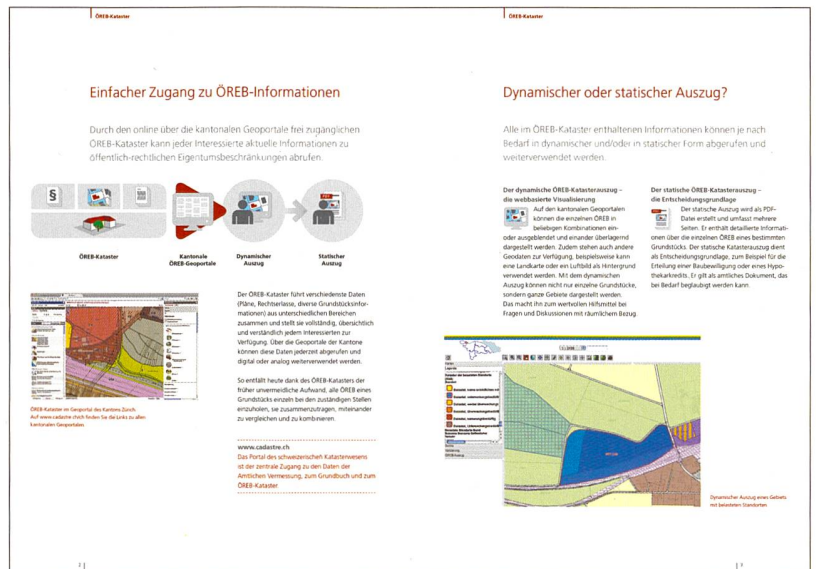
ÖREB-Kataster

Einfacher Zugang zu ÖREB-Informationen

Durch den online über die kantonalen Geoportale frei zugänglichen ÖREB-Kataster kann jeder Interessierte aktuelle Informationen zu öffentlich-rechtlichen Eigentumsbeschränkungen abrufen.

ÖREB-Kataster

Kantonale ÖREB-Geoportale

Dynamischer Auszug

Statischer Auszug

ÖREB-Kataster im Geoportal des Kantons Zürich. Auf www.cadastre.ch finden Sie die Links zu allen kantonalen Geoportalen.

Der ÖREB-Kataster führt verschiedenste Daten (Pläne, Rechtserlasse, diverse Grundstücksinformationen) aus unterschiedlichen Bereichen zusammen und stellt sie vollständig, übersichtlich und verständlich jedem Interessierten zur Verfügung. Über die Geoportale der Kantone können diese Daten jederzeit abgerufen und digital oder analog weiterverwendet werden.

So entfällt heute dank des ÖREB-Katasters der früher unvermeidliche Aufwand, alle ÖREB eines Grundstücks einzeln bei den zuständigen Stellen einzuholen, sie zusammenzutragen, miteinander zu vergleichen und zu kombinieren.

www.cadastre.ch
Das Portal des schweizerischen Katasterwesens ist der zentrale Zugang zu den Daten der Amtlichen Vermessung, zum Grundbuch und zum ÖREB-Kataster.

2

ÖREB-Kataster

Dynamischer oder statischer Auszug?

Alle im ÖREB-Kataster enthaltenen Informationen können je nach Bedarf in dynamischer und/oder in statischer Form abgerufen und weiterverwendet werden.

Der dynamische ÖREB-Katasterauszug – die webbasierte Visualisierung
Auf den kantonalen Geoportalen können die einzelnen ÖREB in beliebigen Kombinationen ein- oder ausgeblendet und einander überlagernd dargestellt werden. Zudem stehen auch andere Geodaten zur Verfügung, beispielsweise kann eine Landkarte oder ein Luftbild als Hintergrund verwendet werden. Mit dem dynamischen Auszug können nicht nur einzelne Grundstücke, sondern ganze Gebiete dargestellt werden. Das macht ihn zum wertvollen Hilfsmittel bei Fragen und Diskussionen mit räumlichem Bezug.

Der statische ÖREB-Katasterauszug – die Entscheidungsgrundlage
Der statische Auszug wird als PDF-Datei erstellt und umfasst mehrere Seiten. Er enthält detaillierte Informationen über die einzelnen ÖREB eines bestimmten Grundstücks. Der statische Katasterauszug dient als Entscheidungsgrundlage, zum Beispiel für die Erteilung einer Baubewilligung oder eines Hypothekarkredits. Er gilt als amtliches Dokument, das bei Bedarf beglaubigt werden kann.

Dynamischer Auszug eines Gebiets mit belasteten Standorten.

3